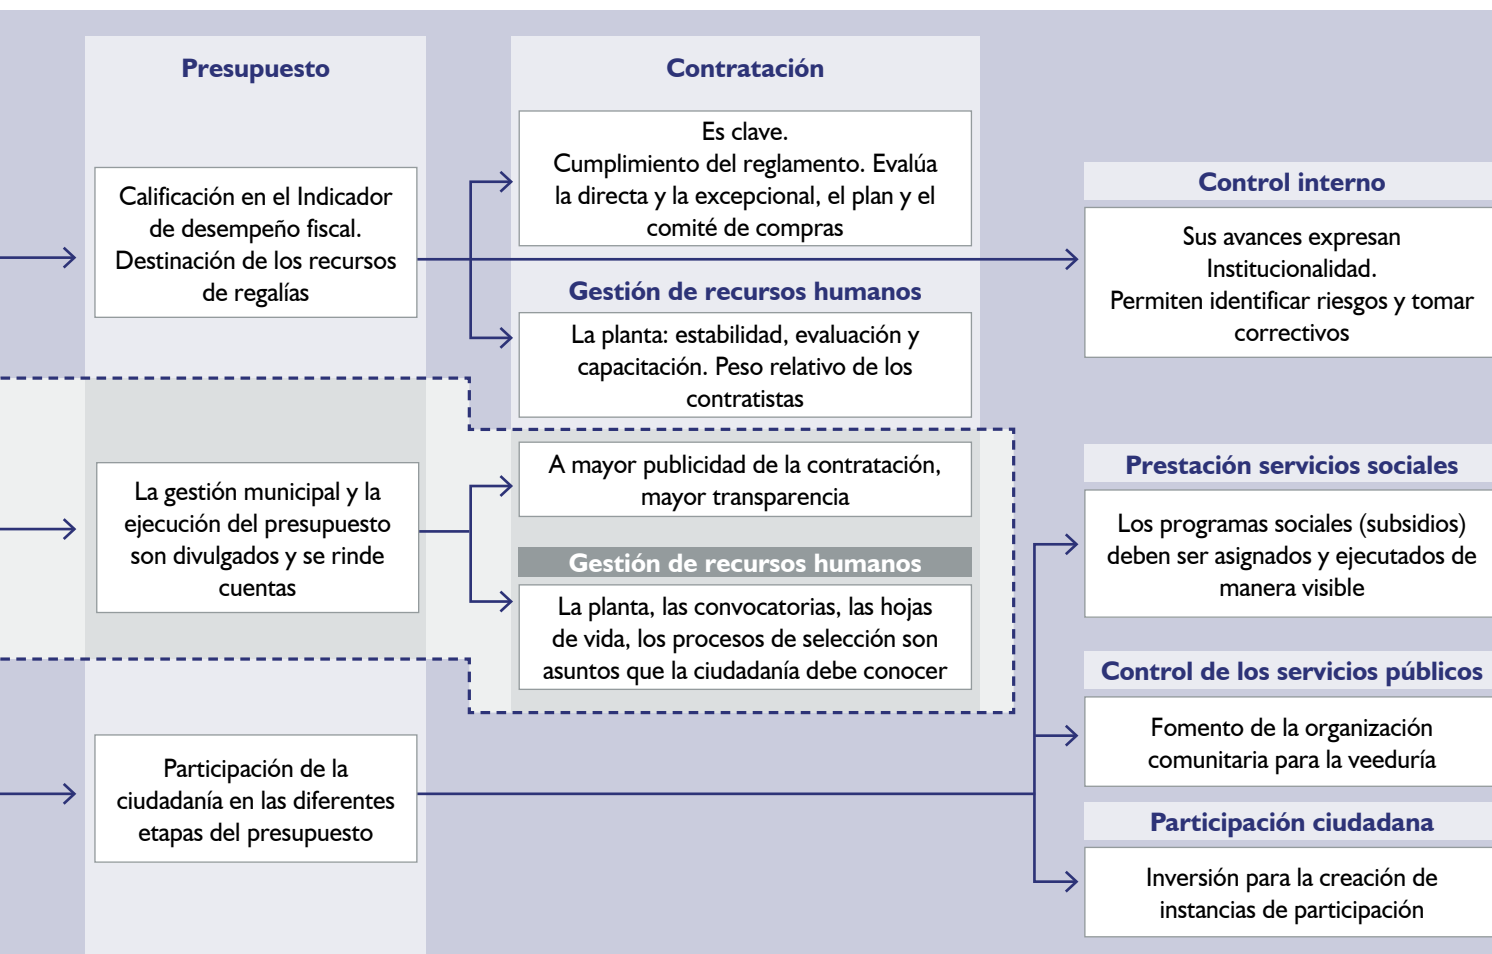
Presupuesto

Contratación

Es clave.
Cumplimiento del reglamento. Evalúa la directa y la excepcional, el plan y el comité de compras

Calificación en el Indicador de desempeño fiscal.
Destinación de los recursos de regalías

Control interno

Sus avances expresan Institucionalidad.
Permiten identificar riesgos y tomar correctivos

Gestión de recursos humanos

La planta: estabilidad, evaluación y capacitación. Peso relativo de los contratistas

A mayor publicidad de la contratación, mayor transparencia

La gestión municipal y la ejecución del presupuesto son divulgados y se rinde cuentas

Prestación servicios sociales

Los programas sociales (subsidios) deben ser asignados y ejecutados de manera visible

Gestión de recursos humanos

La planta, las convocatorias, las hojas de vida, los procesos de selección son asuntos que la ciudadanía debe conocer

Control de los servicios públicos

Fomento de la organización comunitaria para la veeduría

Participación de la ciudadanía en las diferentes etapas del presupuesto

Participación ciudadana

Inversión para la creación de instancias de participación